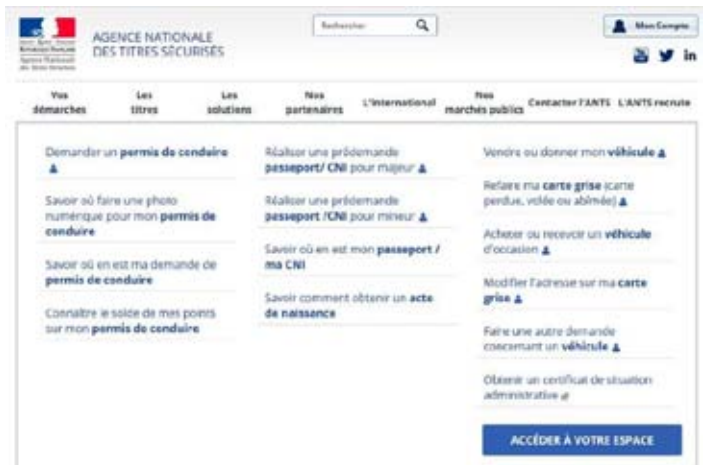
AGENCE NATIONALE DES TITRES SÉCURISÉS

Rechercher

Mon Compte

Vos démarches
Les titres
Les solutions
Nos partenaires
L'international
Nos marchés publics
Contacter l'ANTS
L'ANTS recrute

Demander un permis de conduire

Savoir où faire une photo numérique pour mon permis de conduire

Savoir où en est ma demande de permis de conduire

Connaître le solde de mes points sur mon permis de conduire

Réaliser une prédemande passeport/ CNI pour majeur

Réaliser une prédemande passeport /CNI pour mineur

Savoir où en est mon passeport / ma CNI

Savoir comment obtenir un acte de naissance

Vendre ou donner mon véhicule

Refaire ma carte grise (carte perdue, volée ou abîmée)

Acheter ou recevoir un véhicule d'occasion

Modifier l'adresse sur ma carte grise

Faire une autre demande concernant un véhicule

Obtenir un certificat de situation administrative

ACCÉDER À VOTRE ESPACE